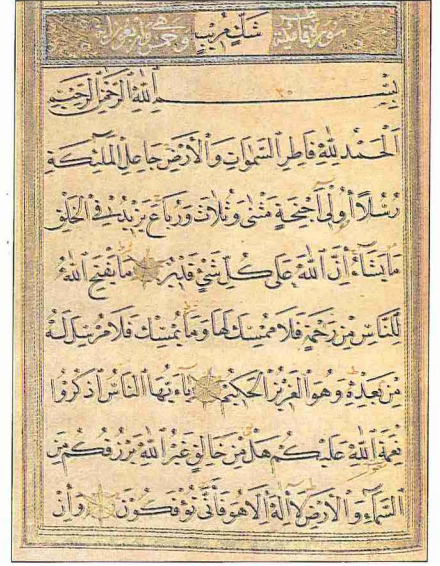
سورة فاطر مكية وهي خمس وأربعون آية

بسم الله الرحمن الرحيم

الحمد لله فاطر السموات والأرض جاعل الملئكة رسلا أولي أجنحة مثنى وثلاث ورباع يزيد في الخلق ما يشاء إن الله على كل شيء قدير ما يفتح الله للناس من رحمة فلا ممسك لها وما يمسك فلا مرسل له من بعده وهو العزيز الحكيم يا أيها الناس اذكروا نعمت الله عليكم هل من خالق غير الله يرزقكم من السماء والأرض لا إله إلا هو فأنى تؤفكون وإن